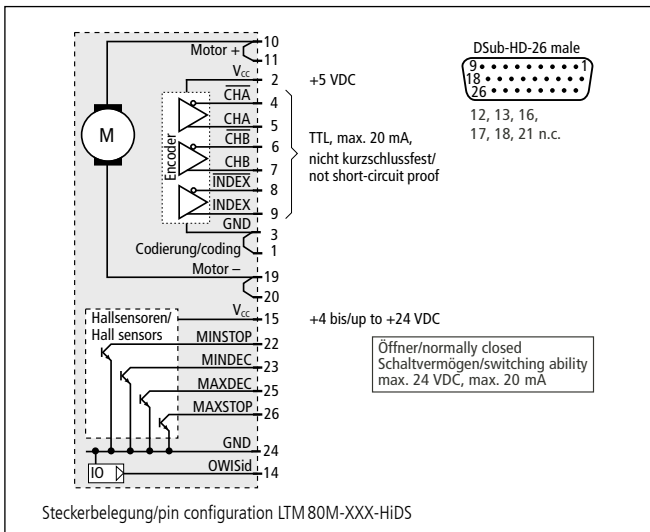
Motor +
10
11
$V_{CC}$
2
+5 VDC
M
Encoder
$\overline{CHA}$
4
CHA
5
$\overline{CHB}$
6
CHB
7
$\overline{INDEX}$
8
INDEX
9
GND
3
Codierung/coding
1
Motor –
19
20
TTL, max. 20 mA, nicht kurzschlussfest/ not short-circuit proof

DSub-HD-26 male
9
1
18
26
12, 13, 16, 17, 18, 21 n.c.

Hallsensoren/ Hall sensors
$V_{CC}$
15
+4 bis/up to +24 VDC
MINSTOP
22
MINDEC
23
MAXDEC
25
MAXSTOP
26
GND
24
IO
OWISid
14

Öffner/normally closed
Schaltvermögen/switching ability
max. 24 VDC, max. 20 mA

Steckerbelegung/pin configuration LTM 80M-XXX-HiDS